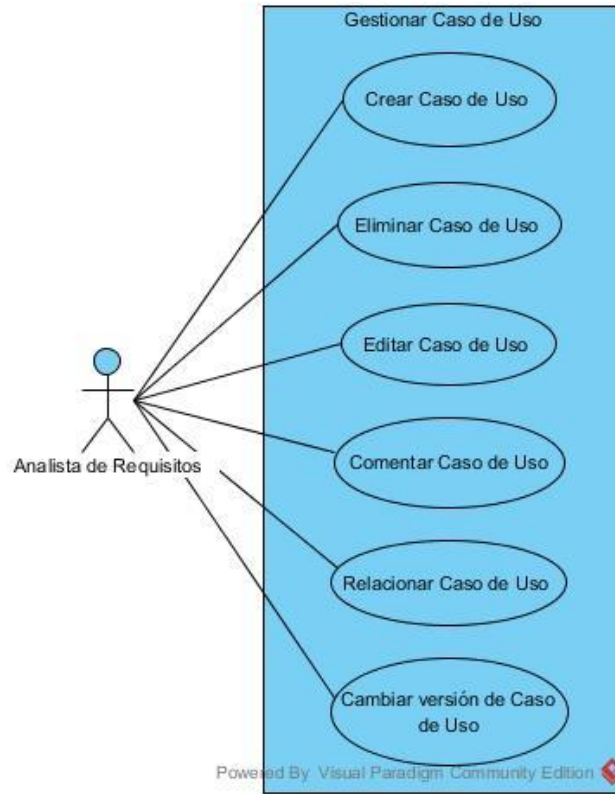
Gestionar Caso de Uso

Crear Caso de Uso

Eliminar Caso de Uso

Editar Caso de Uso

Analista de Requisitos

Comentar Caso de Uso

Relacionar Caso de Uso

Cambiar versión de Caso de Uso

Powered By Visual Paradigm Community Edition